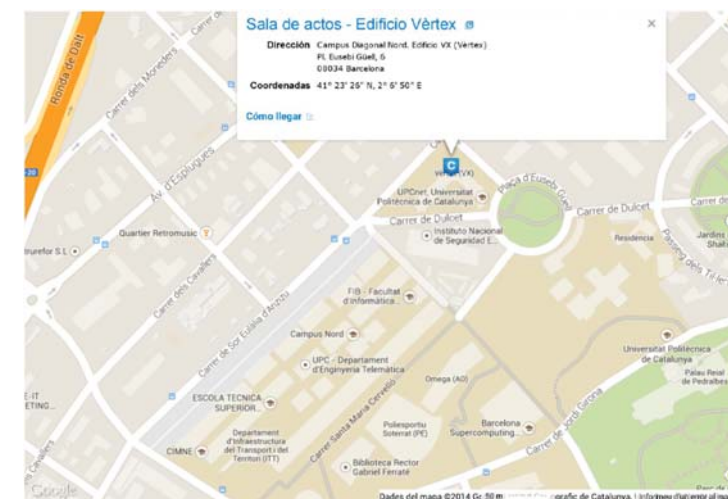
Sala de actos - Edificio Vèrtex

×

Dirección Campus Diagonal Nord. Edificio VX (Vèrtex)
Pl. Eusebi Güell, 6
08034 Barcelona

Coordenadas 41° 23' 26" N, 2° 6' 50" E

Cómo llegar

C

Vertex (VX)

Ronda de Dalt

Carrer dels Moneders

Av. d'Esplugues

Quartier Retromusic

trurefor S L

Carrer dels Cavallers

Carrer de Sor Eulàlia d'Anzizu

UPCnet. Universitat Politècnica de Catalunya

Plaça d'Eusebi Güell

Carrer de Dulcet

Carrer de Dulcet

Instituto Nacional de Seguridad E...

Residencia

Passeig dels Til·lers

Jardins Shali

FIB - Facultat d'Informàtica...

Campus Nord

UPC - Departament d'Enginyeria Telemàtica

Omega (AO)

ESCOLA TECNICA SUPERIOR...

Departament d'Infraestructura del Transport i del Territori (ITT)

CIMNE

Carrer Santa Maria Cervelló

Poliesportiu Soterrat (PE)

Barcelona Supercomputing...

Biblioteca Rector Gabriel Ferraté

Carrer de Jordi Girona

Universitat Politècnica de Catalunya

Palau Reial de Pedralbes

E-IT ETING...

Google

Dades del mapa ©2014 Google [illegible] grafic de Catalunya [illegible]